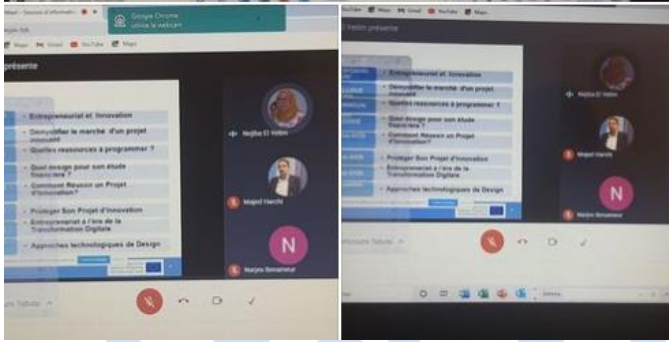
Meet - Session d'informati
Google Chrome
utilise la webcam
Gmail YouTube Maps
présente
Entrepreneuriat et Innovation
Demystifier le marché d'un projet innovant
Quelles ressources à programmer ?
Quel design pour son étude financière ?
Comment Réussir un Projet d'Innovation?
Protéger Son Projet d'Innovation
Entreprenariat à l'ère de la Transformation Digitale
Approches technologiques de Design
Nejiba El Yebi
Majed Harchi
N
Narjes Benameur
urs Tabula

Yebi présente
Gmail YouTube Maps
Entrepreneuriat et Innovation
Demystifier le marché d'un projet innovant
Quelles ressources à programmer ?
Quel design pour son étude financière ?
Comment Réussir un Projet d'Innovation?
Protéger Son Projet d'Innovation
Entreprenariat à l'ère de la Transformation Digitale
Approches technologiques de Design
Nejiba El Yebi
Majed Harchi
N
Narjes Benameur
urs Tabula